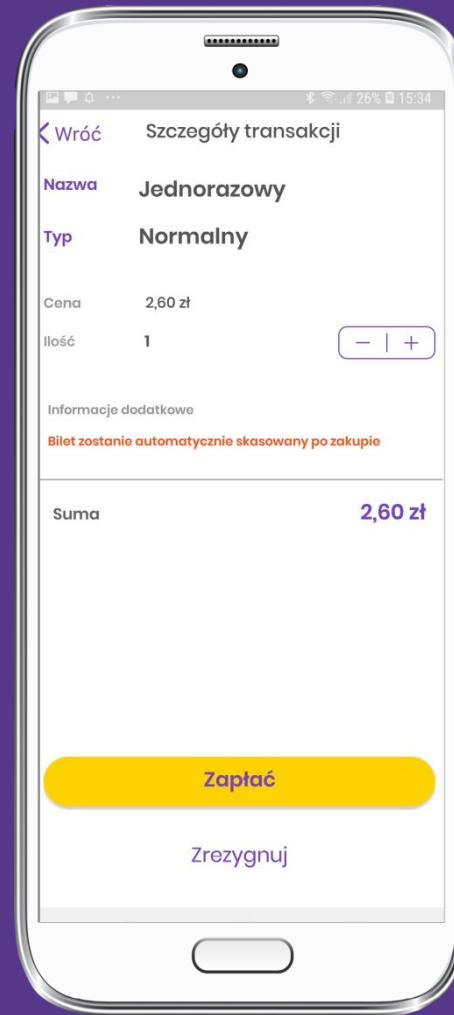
26% 15:34

< Wróć Szczegóły transakcji

Nazwa Jednorazowy

Typ Normalny

Cena 2,60 zł

Ilość 1

− | +

Informacje dodatkowe

Bilet zostanie automatycznie skasowany po zakupie

Suma 2,60 zł

Zapłać

Zrezygnuj